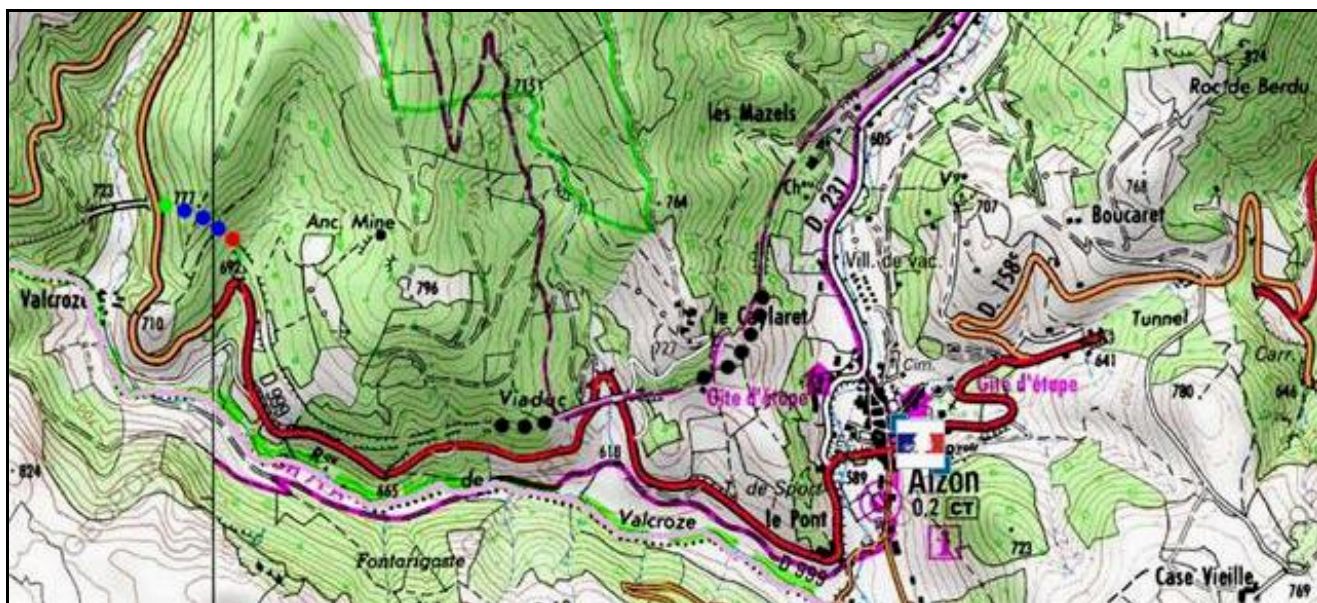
715
les Mazels
605
824
Roc de Berdu
723
777
Anc. Mine
764
Ch.
D. 231
V.
707
768
Boucaret
692
796
Vill. de vac.
D. 158
Valcroze
710
le Caylaret
Tunnel
727
641
Cim.
Gîte d'étape
Gîte d'étape
780
Carr.
646
D. 999
Viaduc
824
618
589
Alzon
0.2 CT
665
de
T. de Sport
Valcroze
le Pont
Fontarigaste
D. 999
723
Case Vieille
769